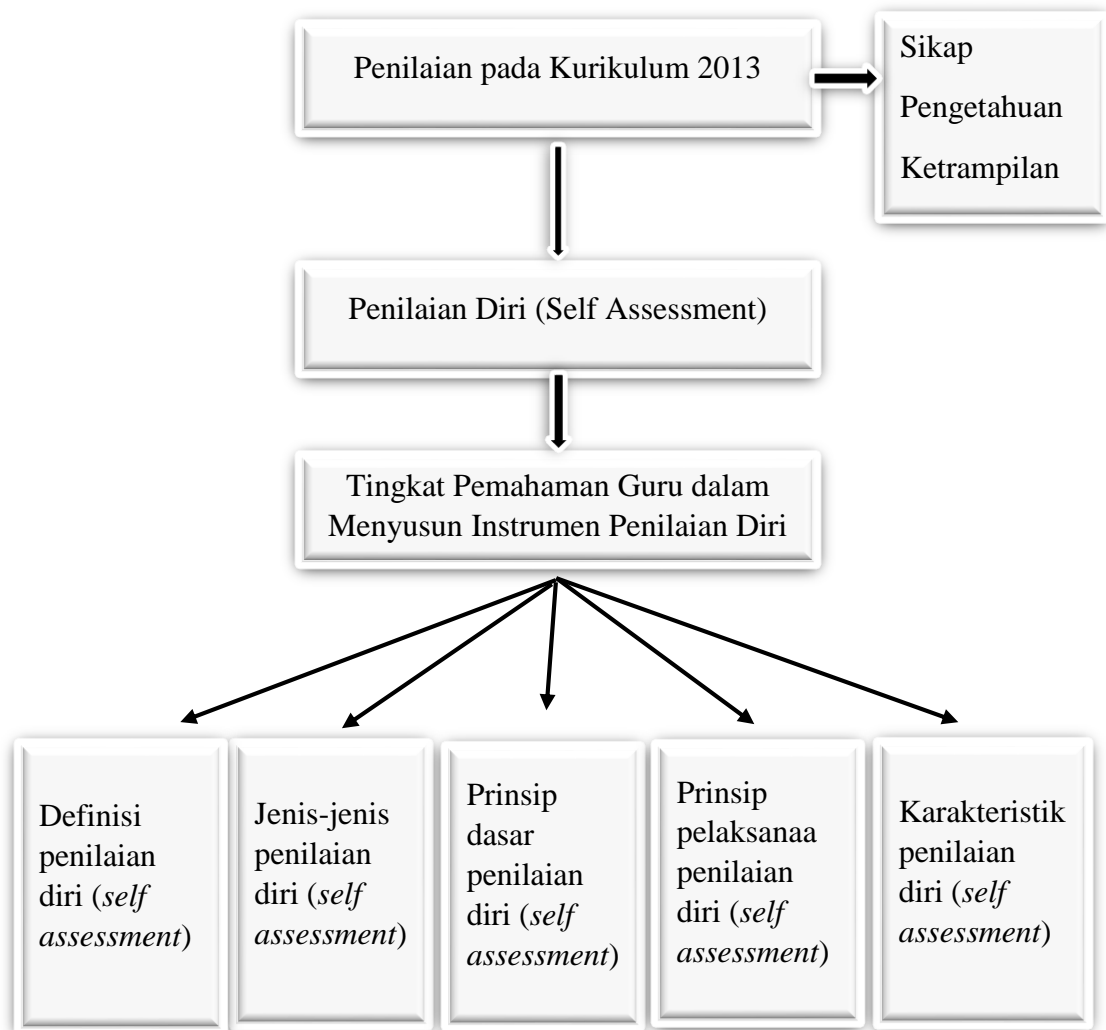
Penilaian pada Kurikulum 2013

Sikap
Pengetahuan
Ketrampilan

Penilaian Diri (Self Assessment)

Tingkat Pemahaman Guru dalam Menyusun Instrumen Penilaian Diri

Definisi penilaian diri (*self assessment*)

Jenis-jenis penilaian diri (*self assessment*)

Prinsip dasar penilaian diri (*self assessment*)

Prinsip pelaksanaa penilaian diri (*self assessment*)

Karakteristik penilaian diri (*self assessment*)